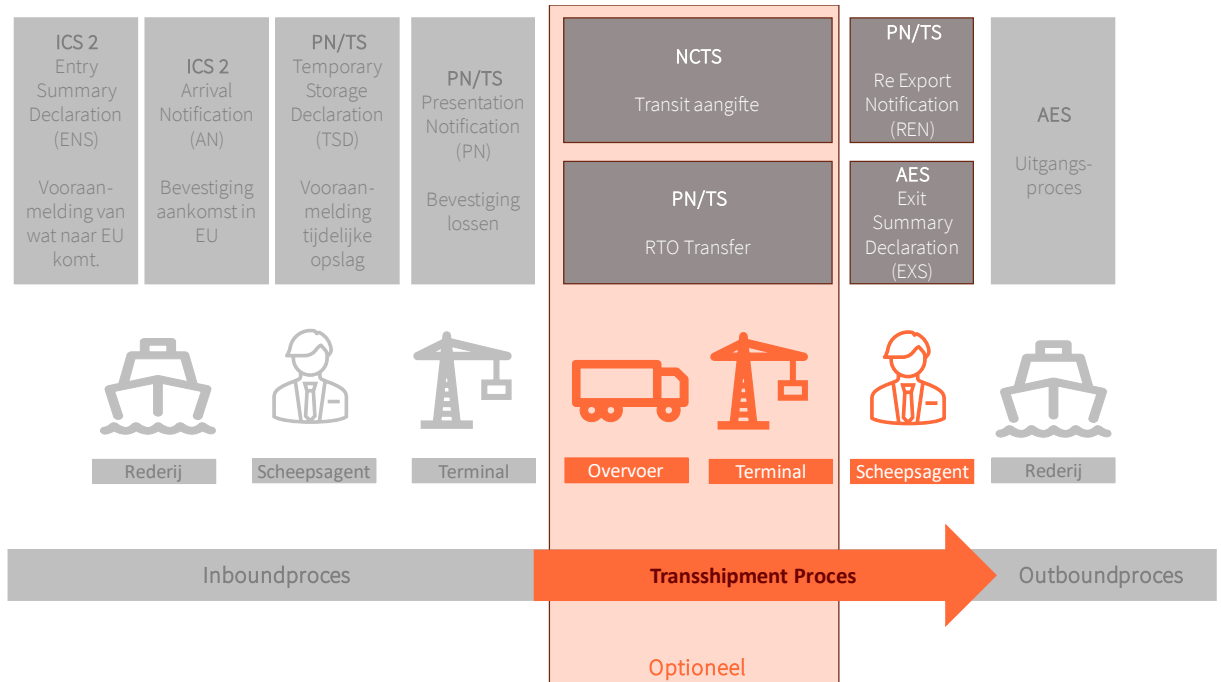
ICS 2
Entry Summary Declaration (ENS)

Vooraanmelding van wat naar EU komt.

ICS 2
Arrival Notification (AN)

Bevestiging aankomst in EU

PN/TS
Temporary Storage Declaration (TSD)

Vooraanmelding tijdelijke opslag

PN/TS
Presentation Notification (PN)

Bevestiging lossen

NCTS

Transit aangifte

PN/TS

RTO Transfer

PN/TS

Re Export Notification (REN)

AES
Exit Summary Declaration (EXS)

AES

Uitgangsproces

Rederij

Scheepsagent

Terminal

Overvoer

Terminal

Scheepsagent

Rederij

Inboundproces

Transshipment Proces

Outboundproces

Optioneel